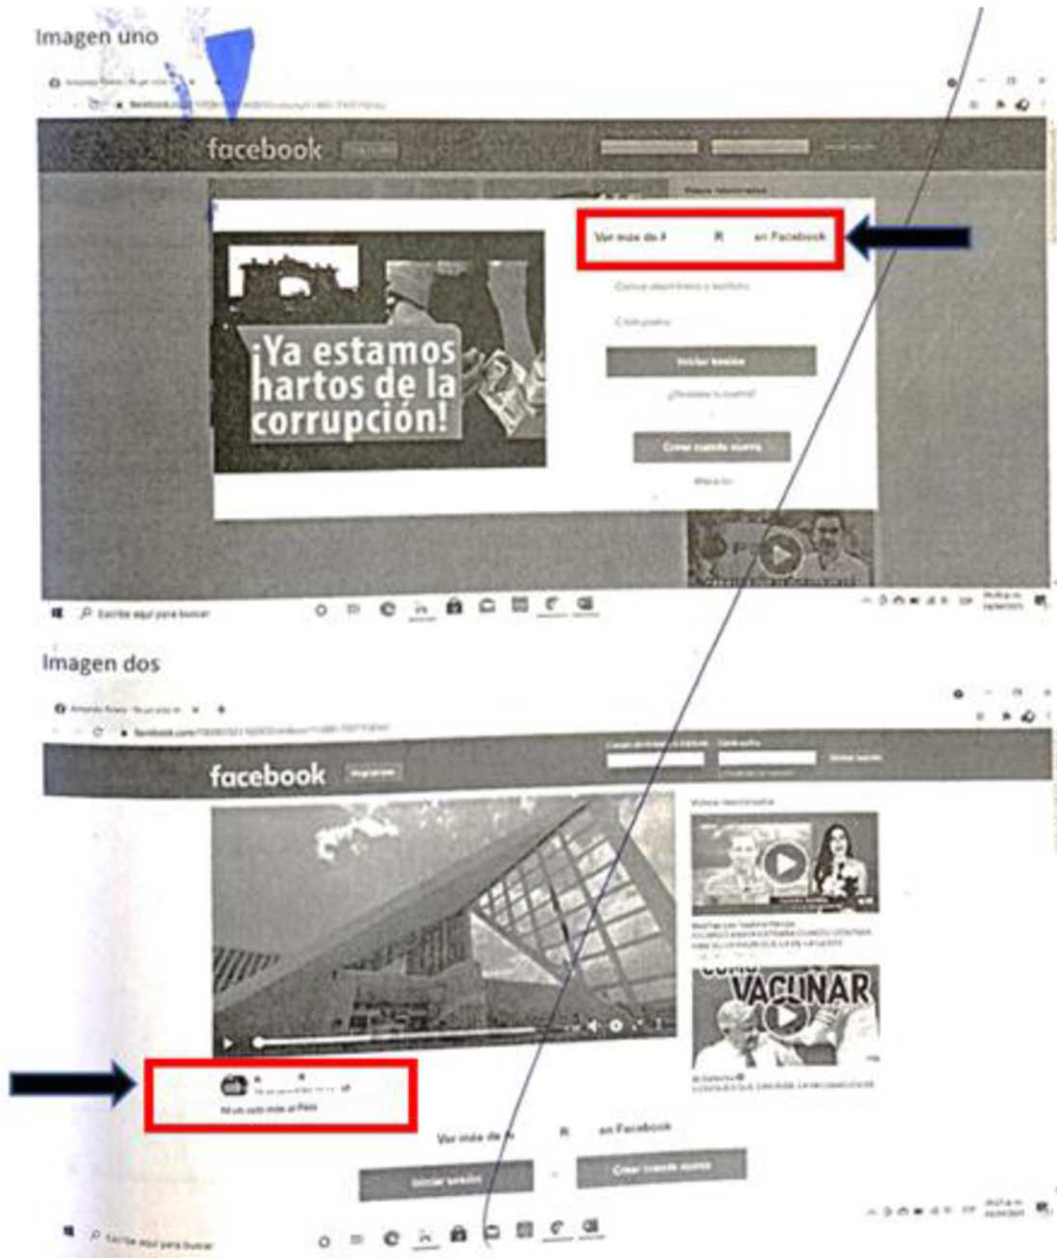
Imagen uno

facebook

Ver más de A R en Facebook

Correo electrónico o teléfono

Contraseña

Iniciar sesión

¿Olvidaste tu cuenta?

Crear cuenta nueva

Ahora no

¡Ya estamos hartos de la corrupción!

Escribe aquí para buscar

Imagen dos

facebook

Videos relacionados

VACUNAR

Ver más de A R en Facebook

Iniciar sesión

Crear cuenta nueva

Escribe aquí para buscar